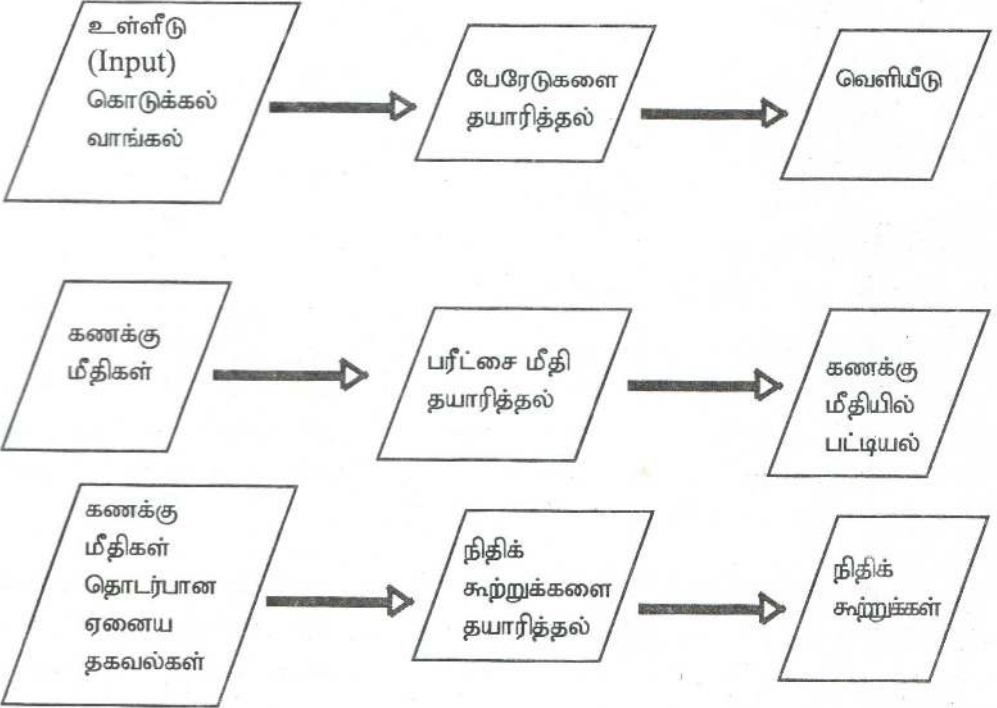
உள்ளீடு
(Input)
கொடுக்கல் வாங்கல்

பேரேடுகளை தயாரித்தல்

வெளியீடு

கணக்கு மீதிகள்

பரீட்சை மீதி தயாரித்தல்

கணக்கு மீதியில் பட்டியல்

கணக்கு மீதிகள் தொடர்பான ஏனைய தகவல்கள்

நிதிக் கூற்றுக்களை தயாரித்தல்

நிதிக் கூற்றுக்கள்